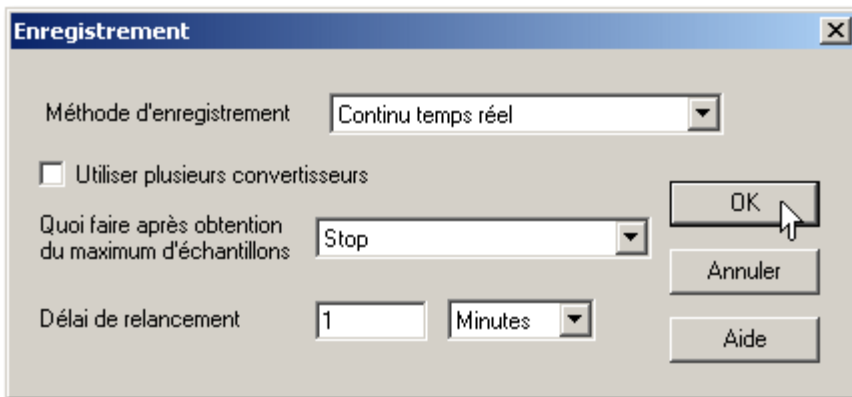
Enregistrement

Méthode d'enregistrement
Continu temps réel

Utiliser plusieurs convertisseurs

Quoi faire après obtention du maximum d'échantillons
Stop

Délai de relancement
1
Minutes

OK
Annuler
Aide